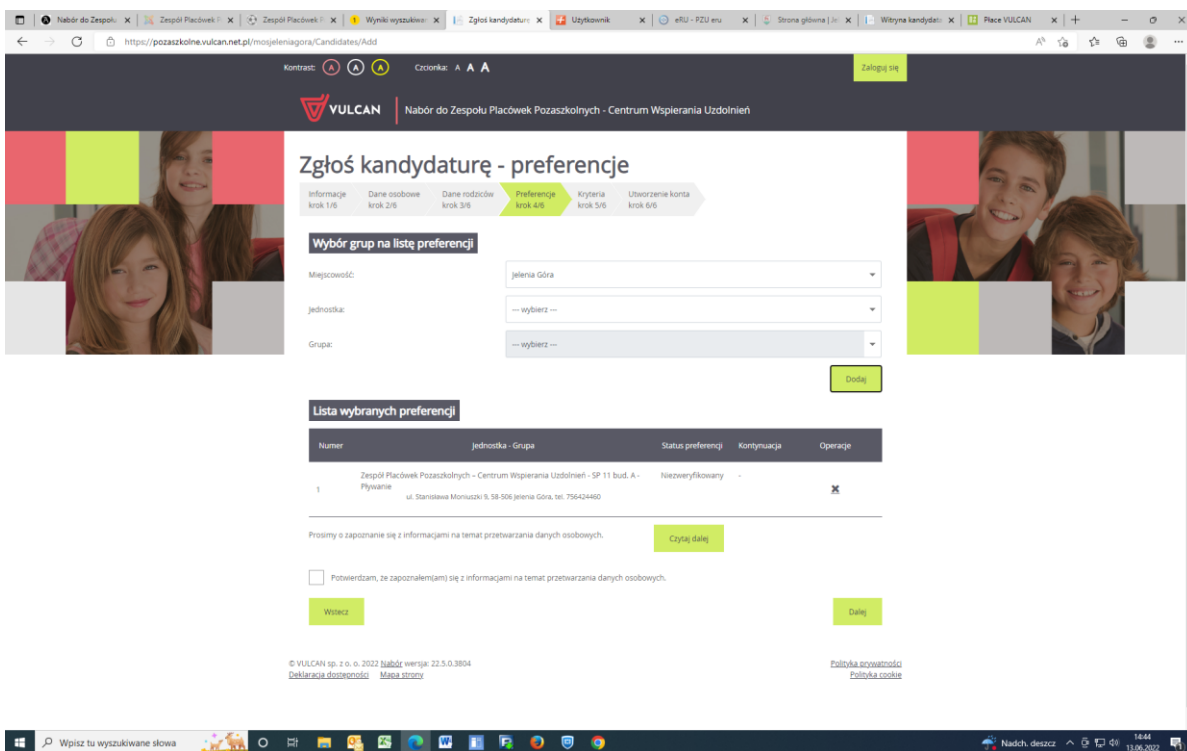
Nabór do Zespoł | Zespół Placówek P | Zespół Placówek P | Wyniki wyszukiwa | Zgłoś kandydaturę | Użytkownik | eRU - PZU eru | Strona główna | Witryna kandydata | Plac VULCAN

https://pozaszkolne.vulcan.net.pl/mosjeleniagora/Candidates/Add

Kontrast: A A A Czcionka: A A A

Zaloguj się

VULCAN Nabór do Zespołu Placówek Pozaszkolnych - Centrum Wspierania Uzdolnień

Zgłoś kandydaturę - preferencje

Informacje krok 1/6 | Dane osobowe krok 2/6 | Dane rodziców krok 3/6 | Preferencje krok 4/6 | Kryteria krok 5/6 | Utworzenie konta krok 6/6

Wybór grup na listę preferencji

Miejscowość: Jelenia Góra

Jednostka: --- wybierz ---

Grupa: --- wybierz ---

Dodaj

Lista wybranych preferencji

| Numer | Jednostka - Grupa | Status preferencji | Kontynuacja | Operacje |
|---|---|---|---|---|
| 1 | Zespół Placówek Pozaszkolnych – Centrum Wspierania Uzdolnień - SP 11 bud. A - Pływanie ul. Stanisława Moniuszki 9, 58-506 Jelenia Góra, tel. 756424460 | Niezweryfikowany | - | ✖ |

Prosimy o zapoznanie się z informacjami na temat przetwarzania danych osobowych.

Czytaj dalej

Potwierdzam, że zapoznałem(am) się z informacjami na temat przetwarzania danych osobowych.

Wstecz

Dalej

© VULCAN sp. z o. o. 2022 Nabór wersja: 22.5.0.3804
Deklaracja dostępności Mapa strony

Polityka prywatności
Polityka cookie

Wpisz tu wyszukiwane słowa

Nadch. deszcz 14:44 13.06.2022